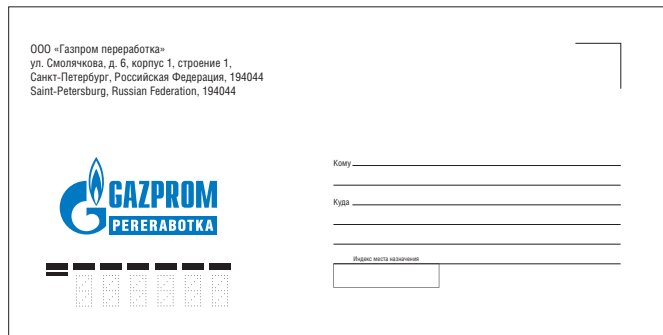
ООО «Газпром переработка»
ул. Смолячкова, д. 6, корпус 1, строение 1,
Санкт-Петербург, Российская Федерация, 194044
Saint-Petersburg, Russian Federation, 194044

GAZPROM
PERERABOTKA

Кому

Куда

Индекс места назначения